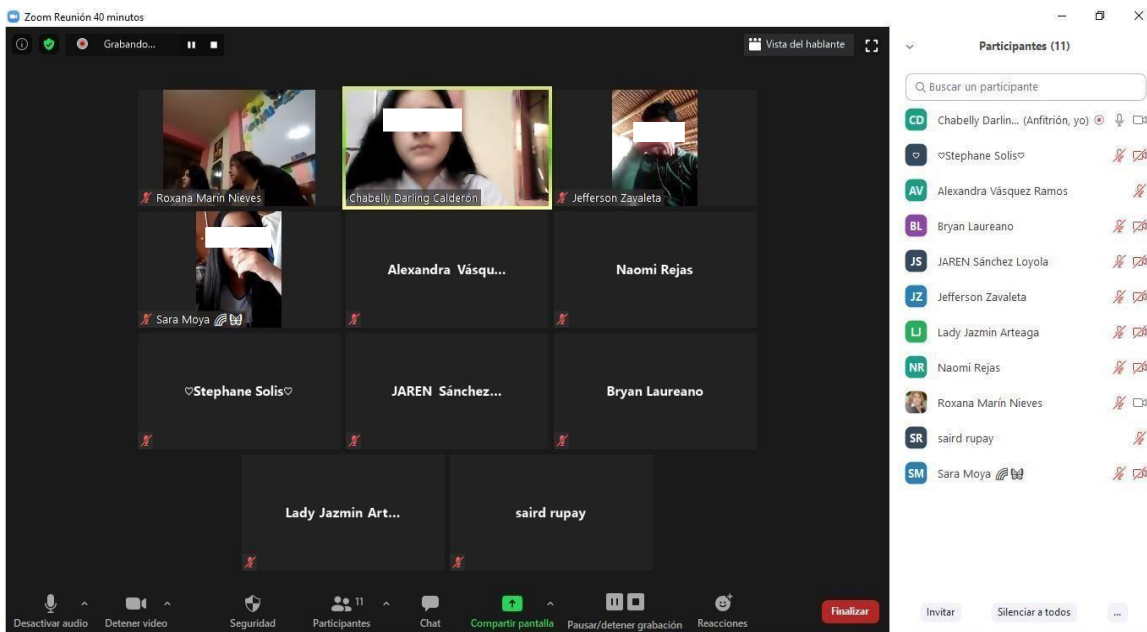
Zoom Reunión 40 minutos

Grabando...

Vista del hablante

Roxana Marín Nieves

Chabelly Darling Calderón

Jefferson Zavaleta

Sara Moya 🪶🦋

Alexandra Vásqu...

Naomi Rejas

♡Stephane Solis♡

JAREN Sánchez...

Bryan Laureano

Lady Jazmin Art...

saird rupay

Desactivar audio

Detener video

Seguridad

Participantes 11

Chat

Compartir pantalla

Pausar/detener grabación

Reacciones

Finalizar

Participantes (11)

Buscar un participante

CD Chabelly Darlin... (Anfitrión, yo)

♡Stephane Solis♡

AV Alexandra Vásquez Ramos

BL Bryan Laureano

JS JAREN Sánchez Loyola

JZ Jefferson Zavaleta

LJ Lady Jazmin Arteaga

NR Naomi Rejas

Roxana Marín Nieves

SR saird rupay

SM Sara Moya 🪶🦋

Invitar

Silenciar a todos

...